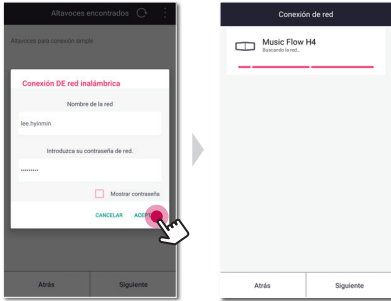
Altavoces encontrados

Altavoces para conexión simple

Conexión DE red inalámbrica

Nombre de la red

lee.hyinmin

Introduzca su contraseña de red.

.........

Mostrar contraseña

CANCELAR ACEPT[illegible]

Atrás Siguiente

Conexión de red

Music Flow H4

Buscando la red...

Atrás Siguiente